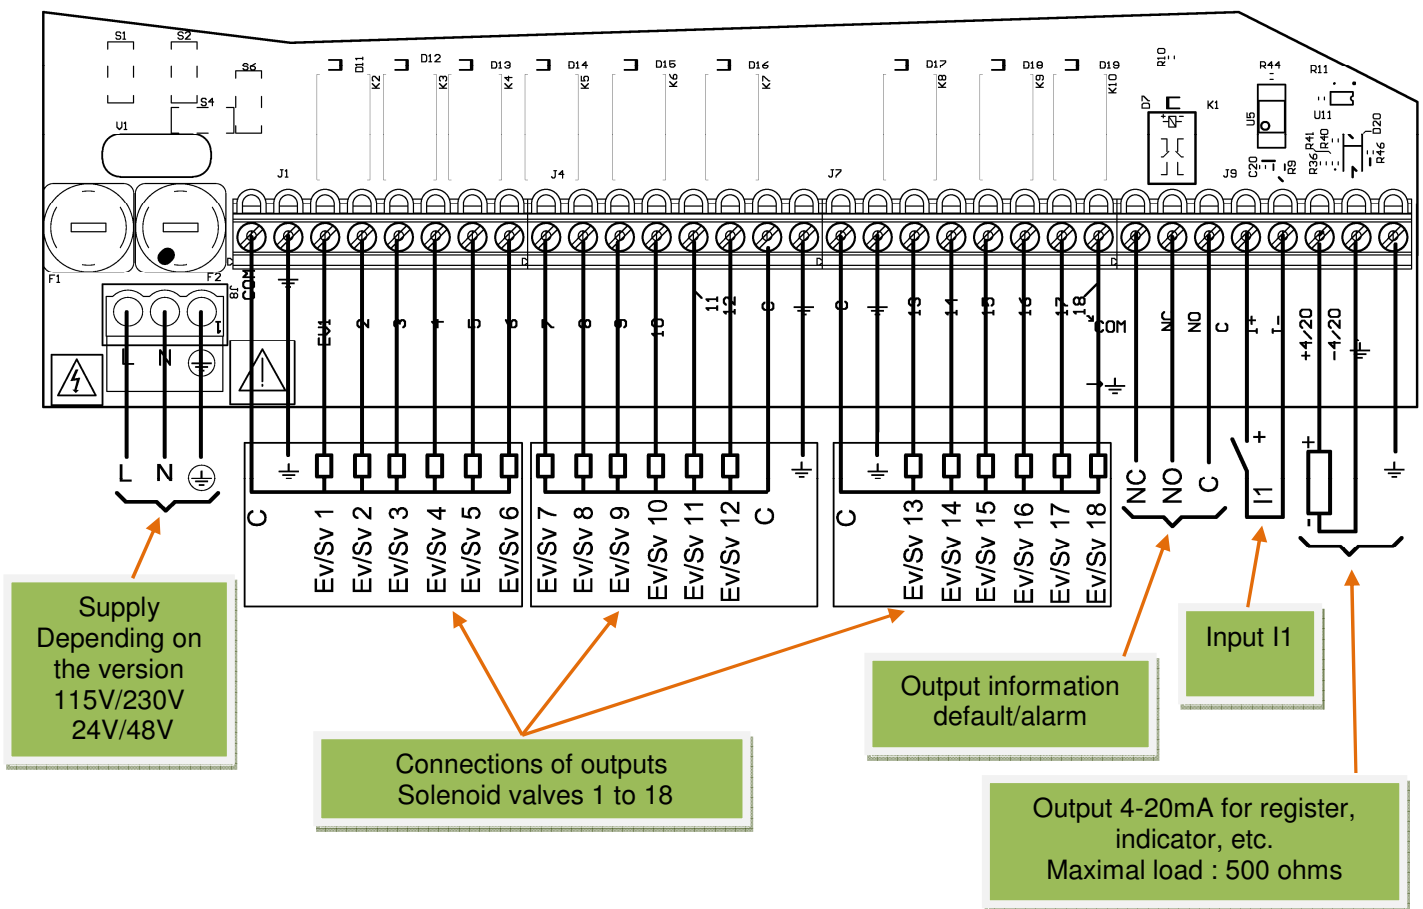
S1 S2 S6 S4 V1 D11 K2 D12 K3 D13 K4 D14 K5 D15 K6 D16 K7 D17 K8 D18 K9 D19 K10 R10 D7 K1 U5 R44 R11 U11 R41 R40 R36 D20 R46 C20 R9 J9 J1 J4 J7 F1 F2 J8

COM EV1 2 3 4 5 6 7 8 9 10 11 12 C C 13 14 15 16 17 18 COM NC NO C I+ I- +4/20 -4/20

L N

C Ev/Sv 1 Ev/Sv 2 Ev/Sv 3 Ev/Sv 4 Ev/Sv 5 Ev/Sv 6

Ev/Sv 7 Ev/Sv 8 Ev/Sv 9 Ev/Sv 10 Ev/Sv 11 Ev/Sv 12 C

C Ev/Sv 13 Ev/Sv 14 Ev/Sv 15 Ev/Sv 16 Ev/Sv 17 Ev/Sv 18

NC NO C

+ I1

+ -

Supply
Depending on the version
115V/230V
24V/48V

Connections of outputs
Solenoid valves 1 to 18

Output information
default/alarm

Input I1

Output 4-20mA for register, indicator, etc.
Maximal load : 500 ohms